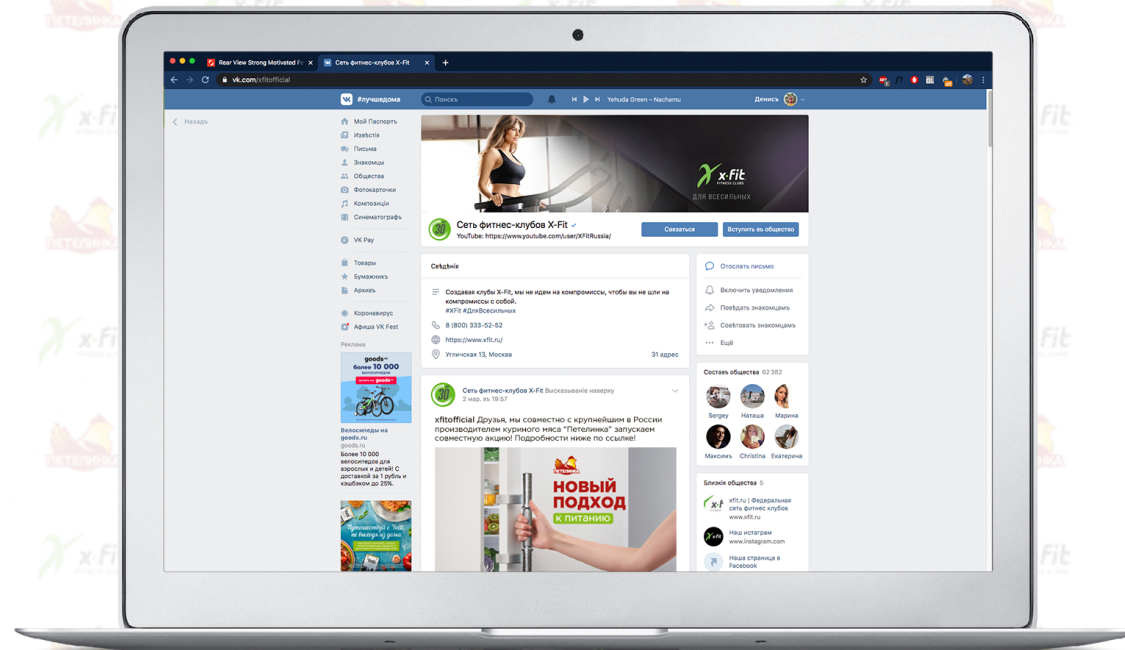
Rear View Strong Motivated Fe
Сеть фитнес-клубов X-Fit
vk.com/xfitofficial

#лучшедома
Поиск
Yehuda Green – Nachamu
Денисъ

Назадъ
Мой Паспортъ
Извѣстія
Письма
Знакомцы
Общества
Фотокарточки
Композиціи
Синематографъ
VK Pay
Товары
Бумажникъ
Архивъ
Коронавирус
Афиша VK Fest
Реклама
goods
более 10 000
велосипедов
Велосипеды на goods.ru
goods.ru
Более 10 000 велосипедов для взрослых и детей! С доставкой за 1 рубль и скидкой до 25%.
Путешествуй с Teddi не выходя из дома

x-Fit
FITNESS CLUBS
ДЛЯ ВСЕСИЛЬНЫХ
Сеть фитнес-клубов X-Fit
YouTube: https://www.youtube.com/user/XFitRussia/
Связаться
Вступить въ общество

Свѣдѣнія
Создавая клубы X-Fit, мы не идем на компромиссы, чтобы вы не шли на компромиссы с собой.
#XFit #ДляВсесильных
8 (800) 333-52-52
https://www.xfit.ru/
Угличская 13, Москва
31 адрес

Отослать письмо
Включить уведомления
Повѣдать знакомцамъ
Созвать знакомцевъ
Ещё

Составъ общества 62 382
Sergey
Наташа
Марина
Максимъ
Christina
Екатерина

Сеть фитнес-клубов X-Fit Высказываніе наверху
2 мар. въ 19:57
xfitofficial Друзья, мы совместно с крупнейшим в России производителем куриного мяса "Петелинка" запускаем совместную акцию! Подробности ниже по ссылке!
Петелинка
НОВЫЙ ПОДХОД
К ПИТАНИЮ

Близкія общества 5
xfit.ru | Федеральная сеть фитнес клубов
www.xfit.ru
Наш истаграм
www.instagram.com
Наша страница в Facebook